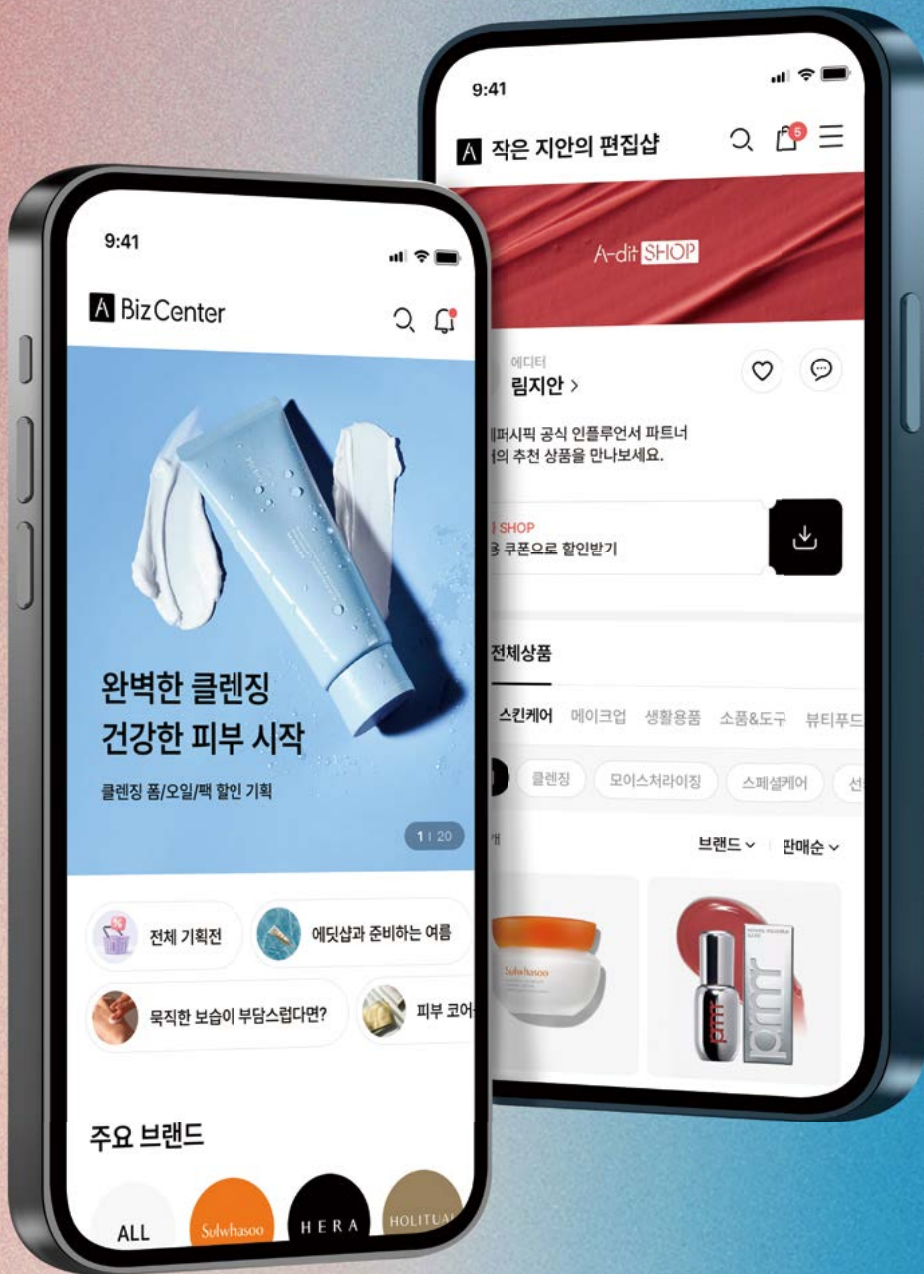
9:41

A Biz Center

완벽한 클렌징
건강한 피부 시작

클렌징 폼/오일/팩 할인 기획

1 | 20

전체 기획전

에딧샵과 준비하는 여름

묵직한 보습이 부담스럽다면?

피부 코어

주요 브랜드

ALL

Sulwhasoo

HERA

HOLITUA

9:41

A 작은 지안의 편집샵

5

A-dit SHOP

에디터
림지안 >

퍼시픽 공식 인플루언서 파트너
의 추천 상품을 만나보세요.

SHOP
쿠폰으로 할인받기

전체상품

스킨케어 메이크업 생활용품 소품&도구 뷰티푸드

클렌징 모이스처라이징 스페셜케어 선

브랜드 판매순

Sulwhasoo

pmr